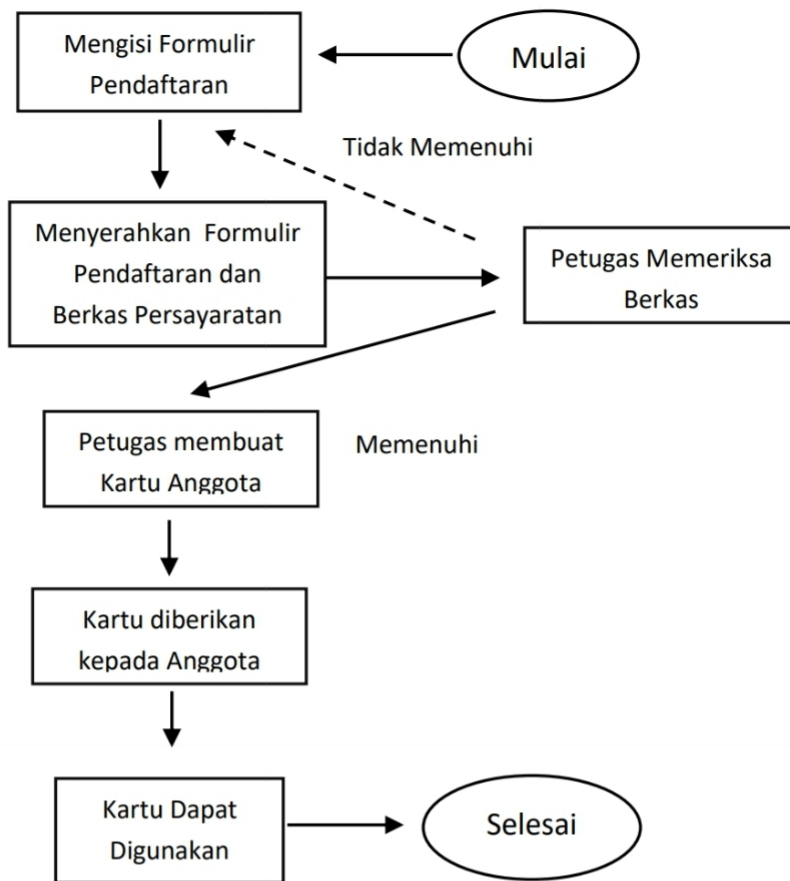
Mengisi Formulir Pendaftaran

Mulai

Tidak Memenuhi

Menyerahkan Formulir Pendaftaran dan Berkas Persayaratan

Petugas Memeriksa Berkas

Petugas membuat Kartu Anggota

Memenuhi

Kartu diberikan kepada Anggota

Kartu Dapat Digunakan

Selesai